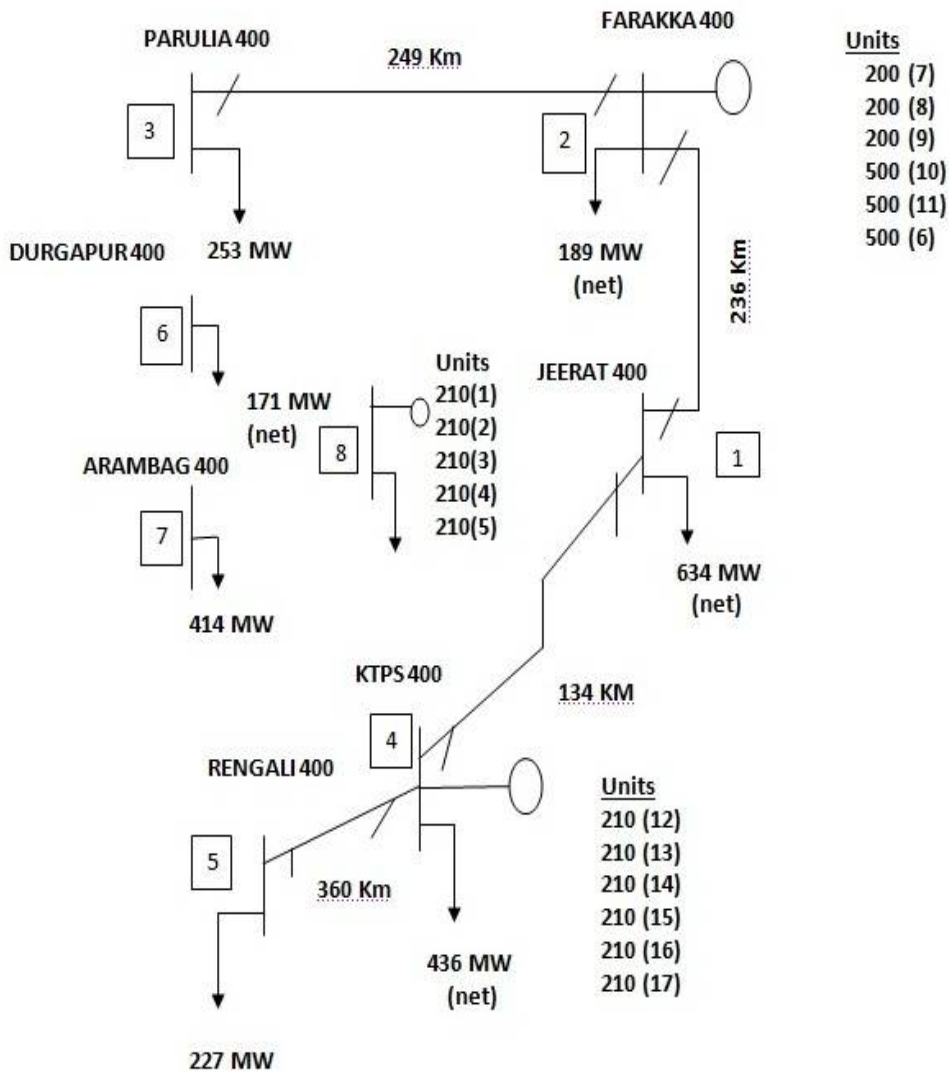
PARULIA 400

249 Km

FARAKKA 400

Units
200 (7)
200 (8)
200 (9)
500 (10)
500 (11)
500 (6)

3

2

253 MW

DURGAPUR 400

189 MW
(net)

236 Km

6

Units
210(1)
210(2)
210(3)
210(4)
210(5)

JEERAT 400

171 MW
(net)

8

1

ARAMBAG 400

7

634 MW
(net)

414 MW

KTPS 400

134 KM

4

RENGALI 400

Units
210 (12)
210 (13)
210 (14)
210 (15)
210 (16)
210 (17)

5

360 Km

436 MW
(net)

227 MW